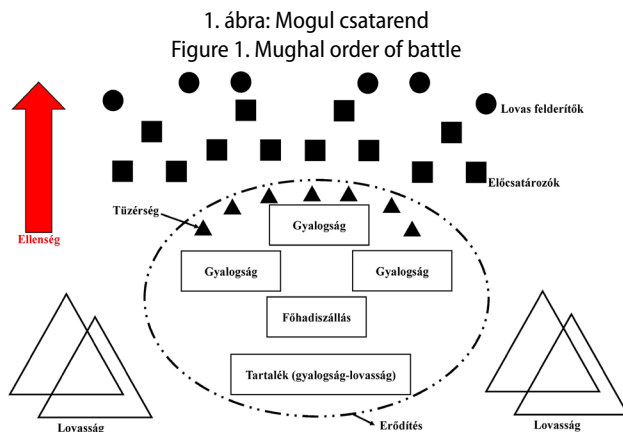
1. ábra: Mogul csatarend
Figure 1. Mughal order of battle

Lovas felderítők

Előcsatározók

Tüzérség

Ellenség

Gyalogság

Gyalogság

Gyalogság

Főhadiszállás

Tartalék (gyalogság-lovasság)

Lovasság

Erődítés

Lovasság